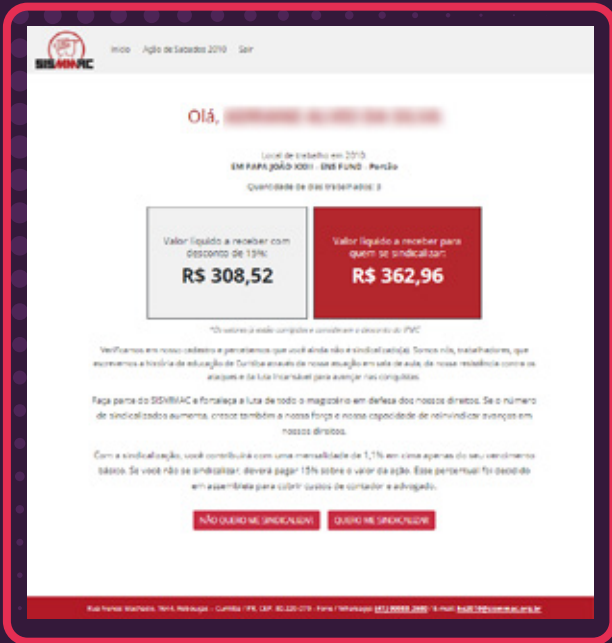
SISMMAC Início Ação de Sábados 2010 Sair

Olá, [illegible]

Local de trabalho em 2010
EM PAPA JOÃO XXIII - ENS FUND - Portão

Quantidade de dias trabalhados: 3

Valor líquido a receber com desconto de 15%:
R$ 308,52

Valor líquido a receber para quem se sindicalizar:
R$ 362,96

*Os valores já estão corrigidos e consideram o desconto do IPMC

Verificamos em nosso cadastro e percebemos que você ainda não é sindicalizado(a). Somos nós, trabalhadores, que escrevemos a história da educação de Curitiba através da nossa atuação em sala de aula, da nossa resistência contra os ataques e da luta incansável para avançar nas conquistas.

Faça parte do SISMMAC e fortaleça a luta de todo o magistério em defesa dos nossos direitos. Se o número de sindicalizados aumenta, cresce também a nossa força e nossa capacidade de reivindicar avanços em nossos direitos.

Com a sindicalização, você contribuirá com uma mensalidade de 1,1% em cima apenas do seu vencimento básico. Se você não se sindicalizar, deverá pagar 15% sobre o valor da ação. Esse percentual foi decidido em assembleia para cobrir custos de contador e advogado.

NÃO QUERO ME SINDICALIZAR QUERO ME SINDICALIZAR

Rua Nunes Machado, 1644, Rebouças - Curitiba / PR. CEP: 80.220-070 - Fone / WhatsApp: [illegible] - E-mail: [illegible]